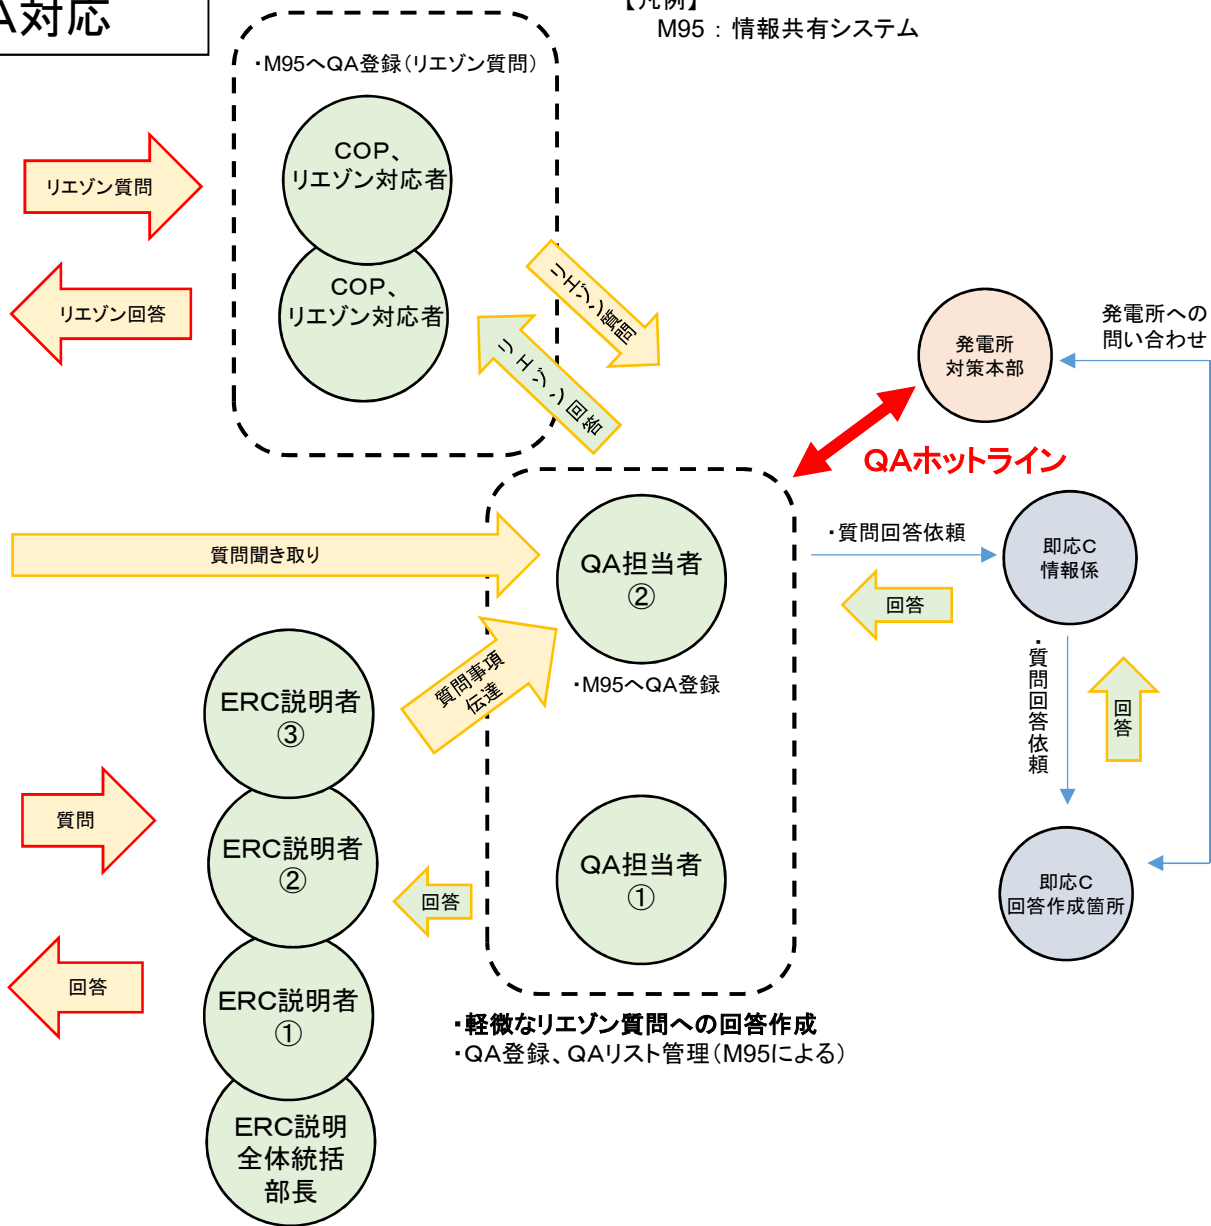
A対応

【凡例】
M95：情報共有システム

・M95へQA登録（リエゾン質問）

リエゾン質問

COP、
リエゾン対応者

COP、
リエゾン対応者

リエゾン回答

リエゾン質問

リエゾン回答

発電所
対策本部

発電所への
問い合わせ

QAホットライン

質問聞き取り

QA担当者
②

・質問回答依頼

即応C
情報係

回答

質問事項
伝達

・M95へQA登録

ERC説明者
③

・質問回答依頼

回答

質問

ERC説明者
②

回答

QA担当者
①

即応C
回答作成箇所

回答

ERC説明者
①

ERC説明
全体統括
部長

・軽微なリエゾン質問への回答作成
・QA登録、QAリスト管理（M95による）